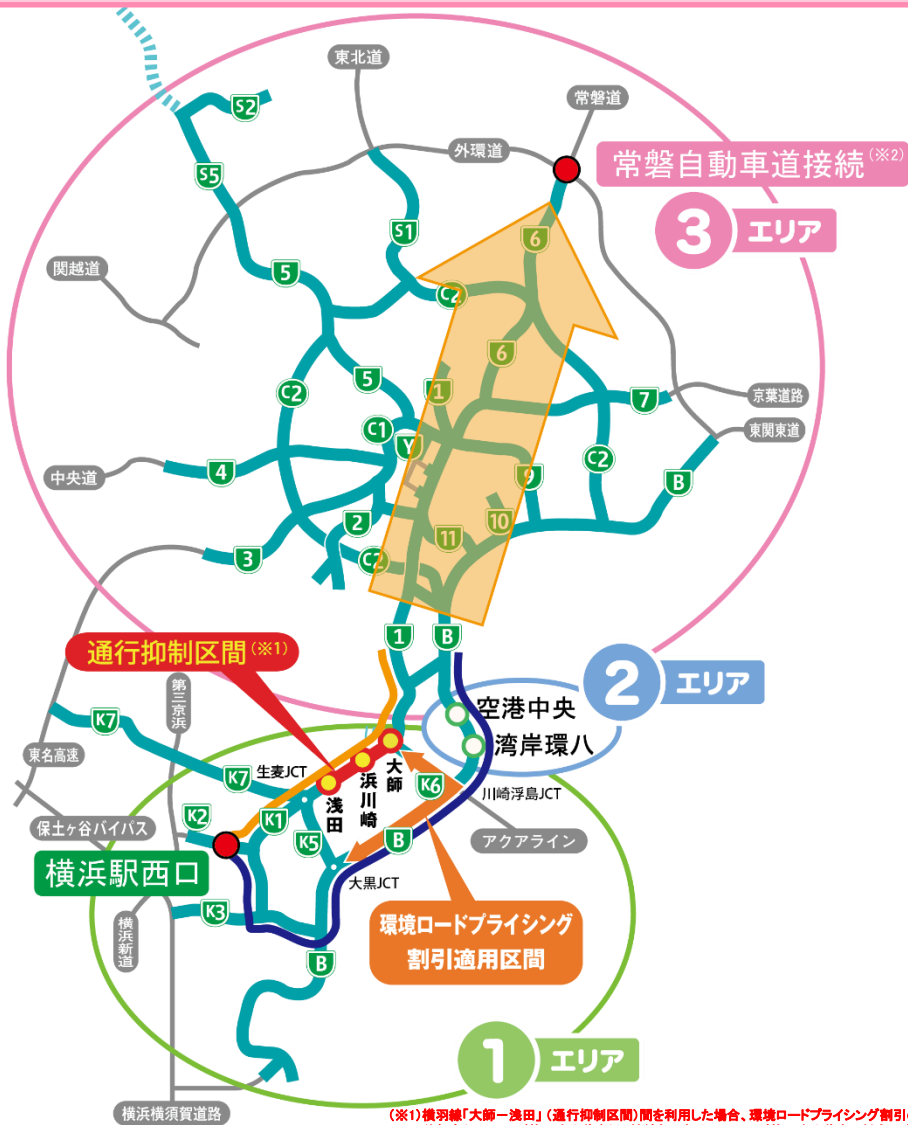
東北道

常磐道

外環道

常磐自動車道接続(※2)

3 エリア

S2

S5

S1

関越道

5

C2

6

6

5

1

7

京葉道路

C2

C1

Y

C2

東関東道

中央道

4

9

B

2

10

11

3

C2

1

B

通行抑制区間(※1)

2 エリア

第三京浜

空港中央

K7

湾岸環八

東名高速

K7

生麦JCT

大師

浜川崎

浅田

K6

川崎浮島JCT

保土ヶ谷バイパス

K2

K1

K5

B

アクアライン

横浜駅西口

大黒JCT

K3

横浜新道

環境ロードプライシング割引適用区間

B

1 エリア

横浜横須賀道路

(※1)横羽線「大師－浅田」(通行抑制区間)間を利用した場合、環境ロードプライシング割引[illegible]